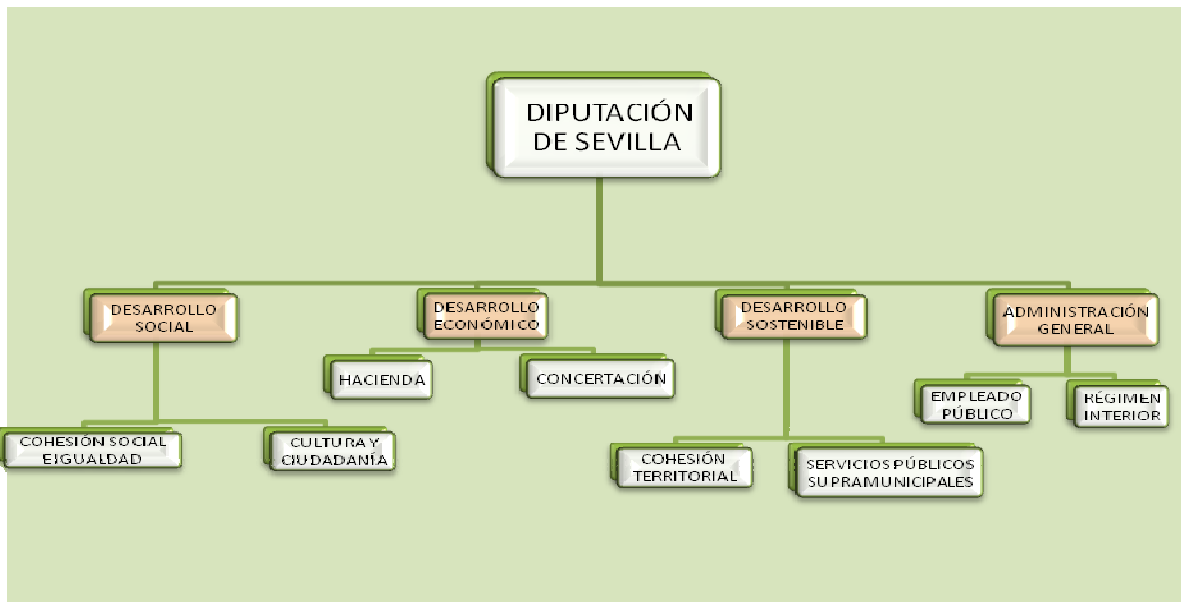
DIPUTACIÓN DE SEVILLA

DESARROLLO SOCIAL

DESARROLLO ECONÓMICO

DESARROLLO SOSTENIBLE

ADMINISTRACIÓN GENERAL

HACIENDA

CONCERTACIÓN

EMPLEADO PÚBLICO

RÉGIMEN INTERIOR

COHESIÓN SOCIAL E IGUALDAD

CULTURA Y CIUDADANÍA

COHESIÓN TERRITORIAL

SERVICIOS PÚBLICOS SUPRAMUNICIPALES